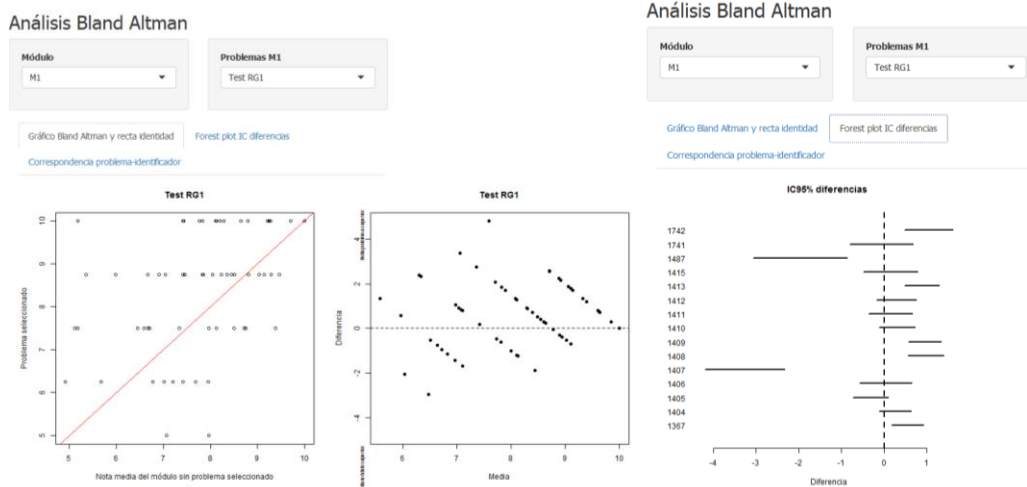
Análisis Bland Altman

Módulo
M1

Problemas M1
Test RG1

Gráfico Bland Altman y recta identidad
Forest plot IC diferencias
Correspondencia problema-identificador

Test RG1

Problema seleccionado
10
9
8
7
6
5
5 6 7 8 9 10
Nota media del módulo sin problema seleccionado

Test RG1

Diferencia
4
2
0
-2
-4
6 7 8 9 10
Media

Análisis Bland Altman

Módulo
M1

Problemas M1
Test RG1

Gráfico Bland Altman y recta identidad
Forest plot IC diferencias
Correspondencia problema-identificador

IC95% diferencias

1742
1741
1487
1415
1413
1412
1411
1410
1409
1408
1407
1406
1405
1404
1367

-4 -3 -2 -1 0 1
Diferencia